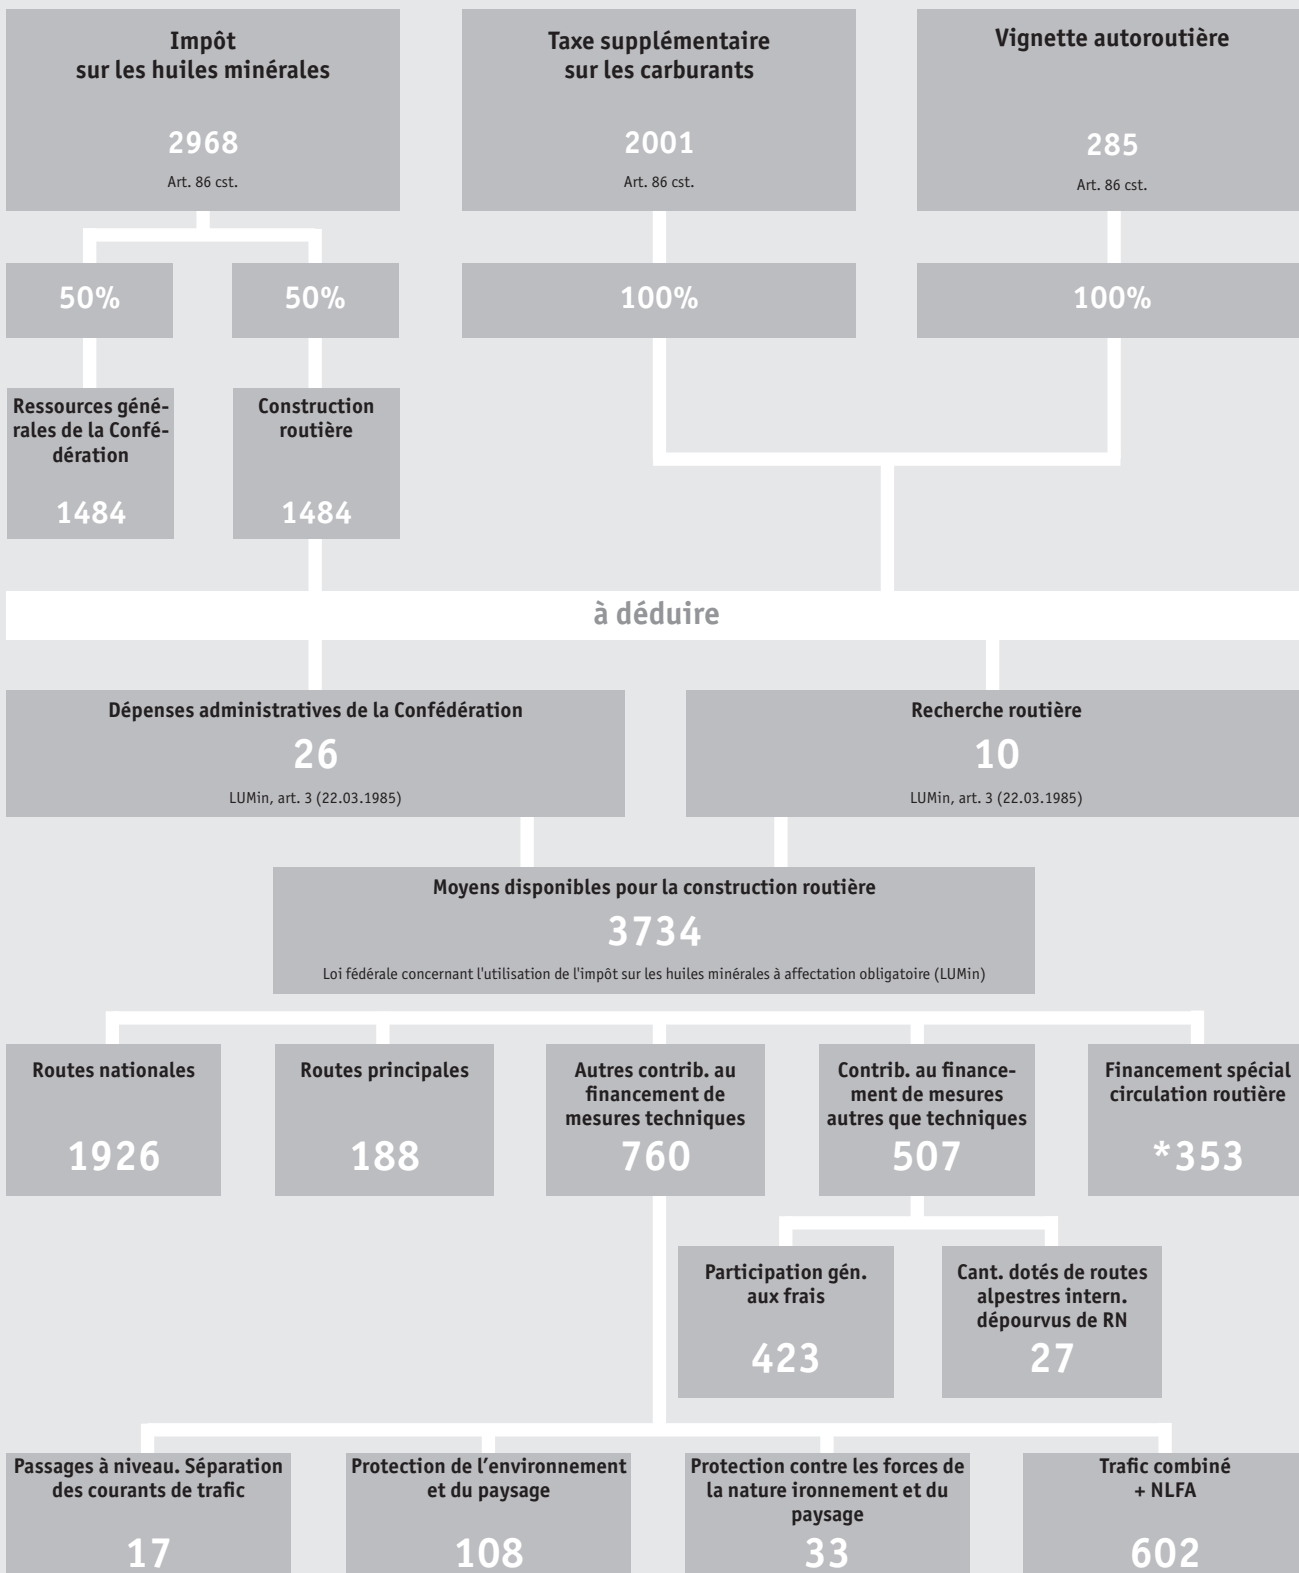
Impôt sur les huiles minérales

2968

Art. 86 cst.

Taxe supplémentaire sur les carburants

2001

Art. 86 cst.

Vignette autoroutière

285

Art. 86 cst.

50%

50%

100%

100%

Ressources générales de la Confédération

1484

Construction routière

1484

à déduire

Dépenses administratives de la Confédération

26

LUMin, art. 3 (22.03.1985)

Recherche routière

10

LUMin, art. 3 (22.03.1985)

Moyens disponibles pour la construction routière

3734

Loi fédérale concernant l'utilisation de l'impôt sur les huiles minérales à affectation obligatoire (LUMin)

Routes nationales

1926

Routes principales

188

Autres contrib. au financement de mesures techniques

760

Contrib. au financement de mesures autres que techniques

507

Financement spécial circulation routière

*353

Participation gén. aux frais

423

Cant. dotés de routes alpestres intern. dépourvus de RN

27

Passages à niveau. Séparation des courants de trafic

17

Protection de l'environnement et du paysage

108

Protection contre les forces de la nature ironnement et du paysage

33

Trafic combiné + NLFA

602